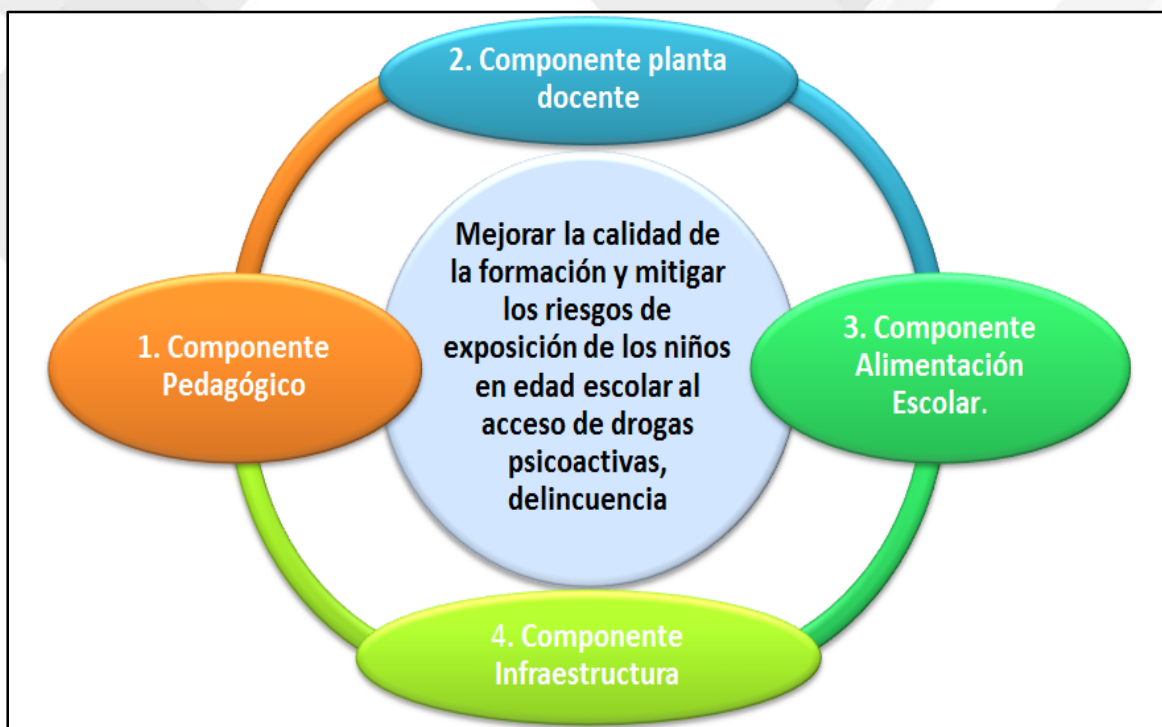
2. Componente planta docente

Mejorar la calidad de la formación y mitigar los riesgos de exposición de los niños en edad escolar al acceso de drogas psicoactivas, delincuencia

1. Componente Pedagógico

3. Componente Alimentación Escolar.

4. Componente Infraestructura